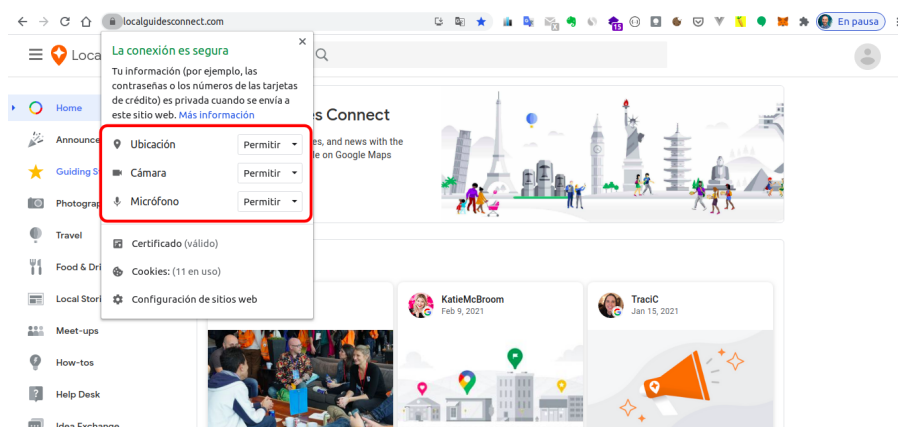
localguidesconnect.com

En pausa

Local

Home

Announce

Guiding St

Photograp

Travel

Food & Dri

Local Stori

Meet-ups

How-tos

Help Desk

Idea Exchange

La conexión es segura

Tu información (por ejemplo, las contraseñas o los números de las tarjetas de crédito) es privada cuando se envía a este sitio web. Más información

Ubicación Permitir

Cámara Permitir

Micrófono Permitir

Certificado (válido)

Cookies: (11 en uso)

Configuración de sitios web

es Connect

es, and news with the le on Google Maps

KatieMcBroom
Feb 9, 2021

TraciC
Jan 15, 2021